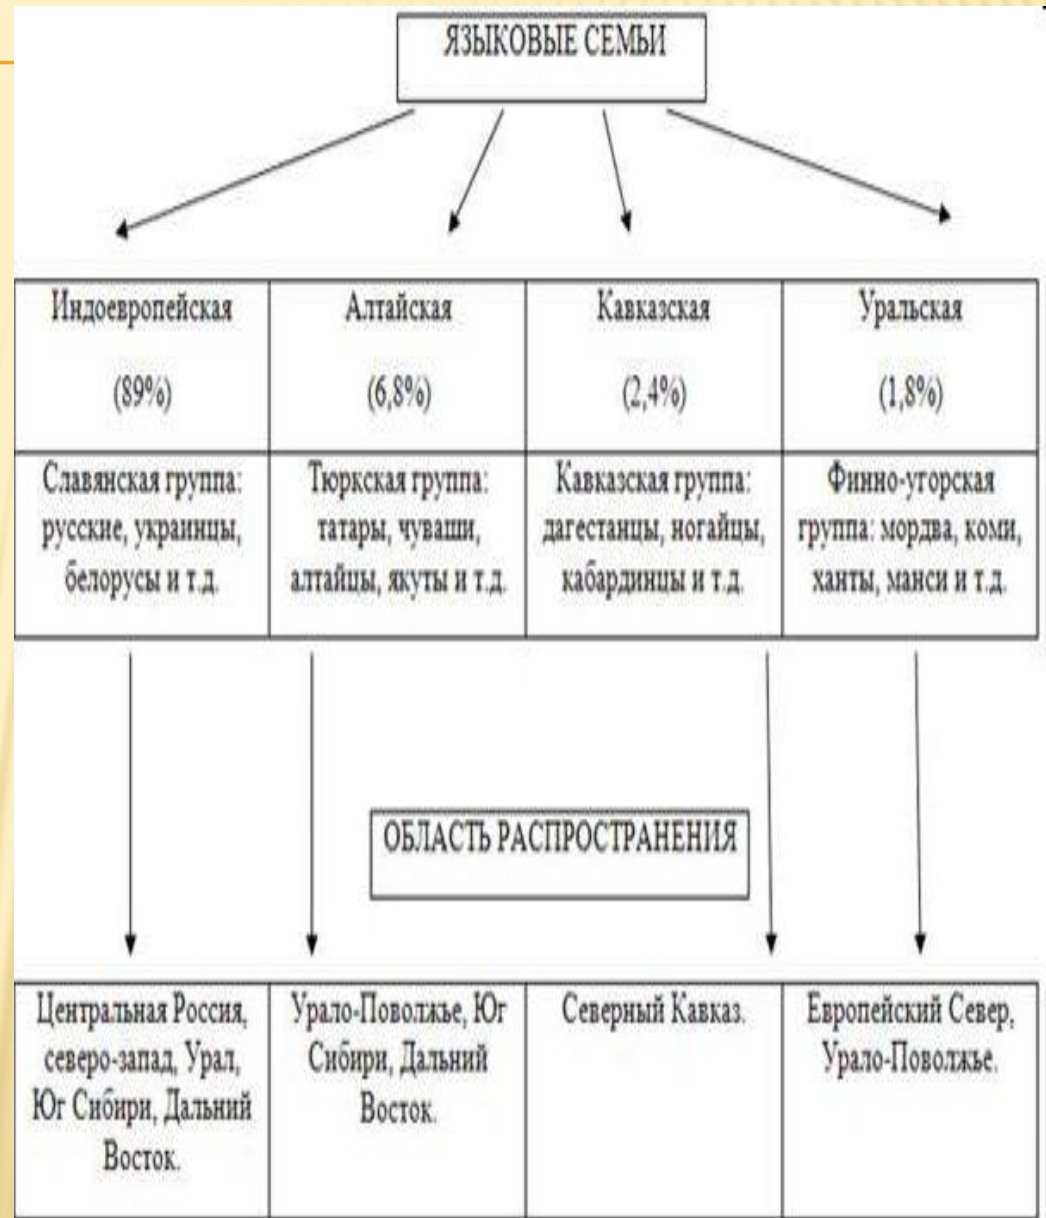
ЯЗЫКОВЫЕ СЕМЬИ

| Индоевропейская (89%) | Алтайская (6,8%) | Кавказская (2,4%) | Уральская (1,8%) |
|---|---|---|---|
| Славянская группа: русские, украинцы, белорусы и т.д. | Тюркская группа: татары, чуваши, алтайцы, якуты и т.д. | Кавказская группа: дагестанцы, ногайцы, кабардинцы и т.д. | Финно-угорская группа: мордва, коми, ханты, манси и т.д. |

ОБЛАСТЬ РАСПРОСТРАНЕНИЯ

| Центральная Россия, северо-запад, Урал, Юг Сибири, Дальний Восток. | Урало-Поволжье, Юг Сибири, Дальний Восток. | Северный Кавказ. | Европейский Север, Урало-Поволжье. |
|---|---|---|---|